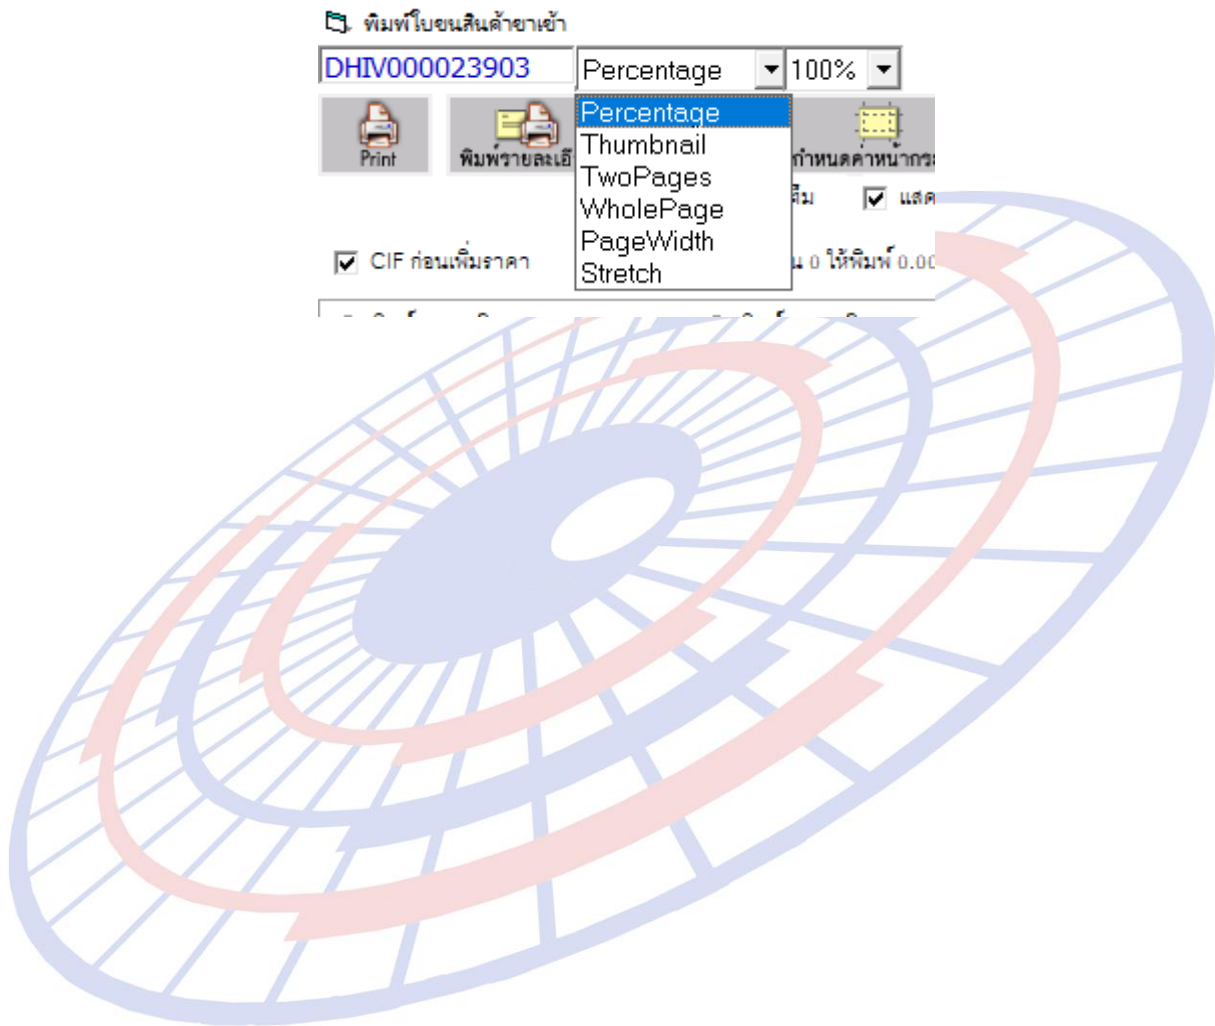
พิมพ์ใบขนสินค้าขาเข้า

DHIV000023903 | Percentage | 100%

Percentage
Thumbnail
TwoPages
WholePage
PageWidth
Stretch

Print

พิมพ์รายละเอี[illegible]

กำหนดค่าหน้ากร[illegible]

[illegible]ิ่ม

แสด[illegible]

CIF ก่อนเพิ่มราคา

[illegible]น 0 ให้พิมพ์ 0.00